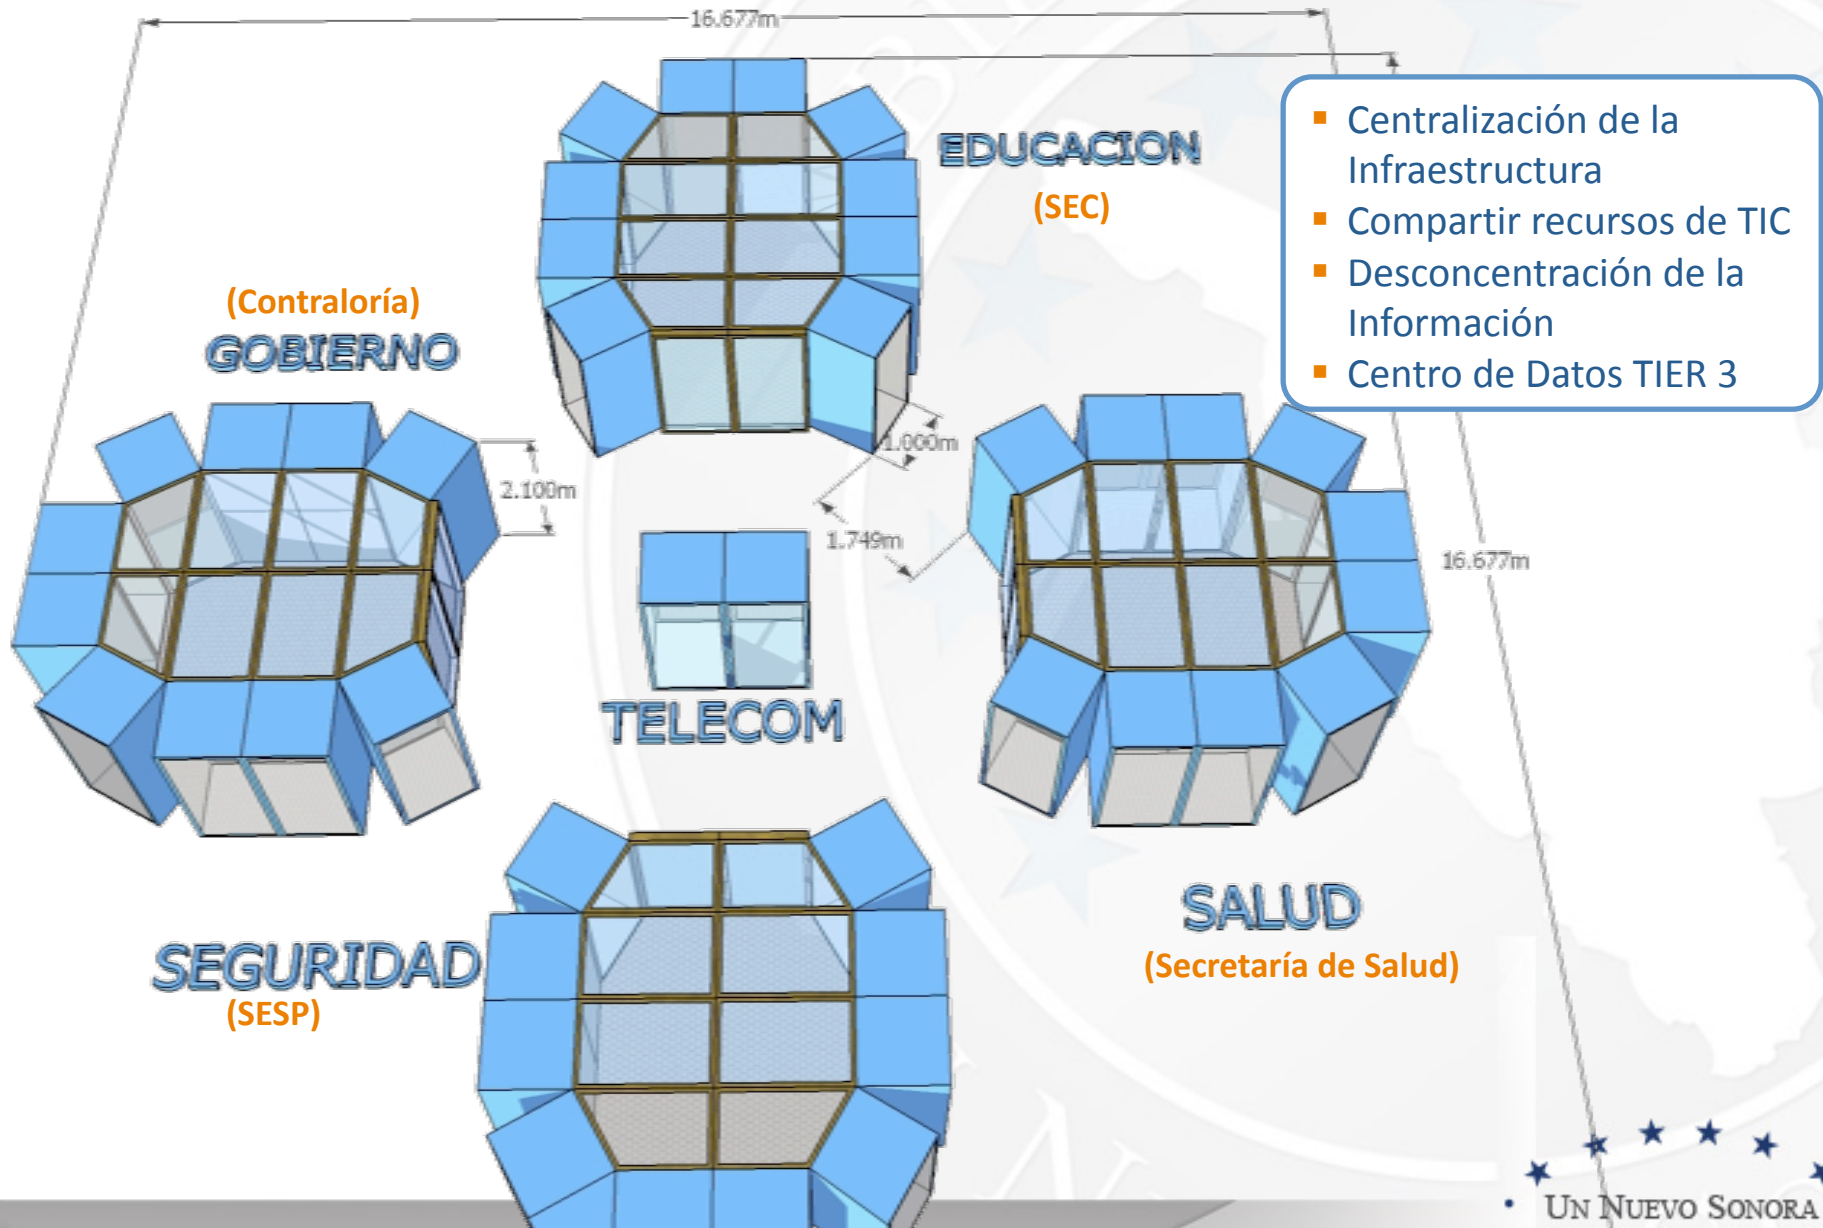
16.677m

EDUCACION
(SEC)

- Centralización de la Infraestructura
- Compartir recursos de TIC
- Desconcentración de la Información
- Centro de Datos TIER 3

(Contraloría)
GOBIERNO

2.100m

1.000m

1.749m

16.677m

TELECOM

SALUD
(Secretaría de Salud)

SEGURIDAD
(SESP)

UN NUEVO SONORA